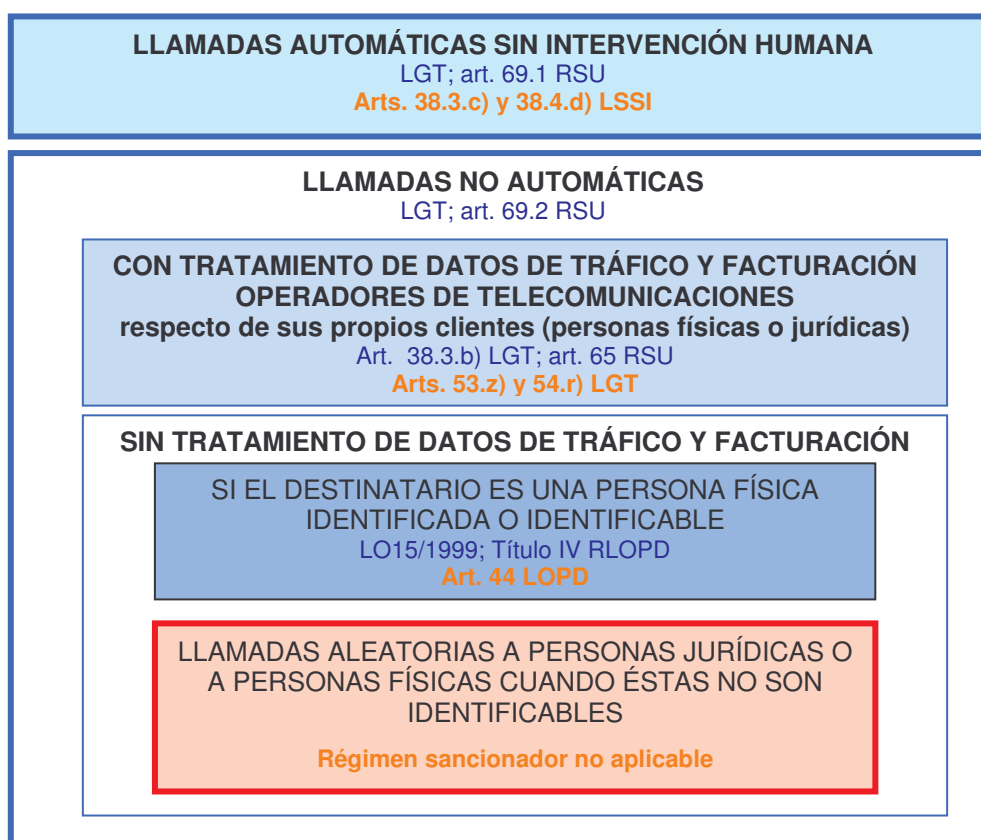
LLAMADAS AUTOMÁTICAS SIN INTERVENCIÓN HUMANA
LGT; art. 69.1 RSU
Arts. 38.3.c) y 38.4.d) LSSI

LLAMADAS NO AUTOMÁTICAS
LGT; art. 69.2 RSU

CON TRATAMIENTO DE DATOS DE TRÁFICO Y FACTURACIÓN
OPERADORES DE TELECOMUNICACIONES
respecto de sus propios clientes (personas físicas o jurídicas)
Art. 38.3.b) LGT; art. 65 RSU
Arts. 53.z) y 54.r) LGT

SIN TRATAMIENTO DE DATOS DE TRÁFICO Y FACTURACIÓN

SI EL DESTINATARIO ES UNA PERSONA FÍSICA IDENTIFICADA O IDENTIFICABLE
LO15/1999; Título IV RLOPD
Art. 44 LOPD

LLAMADAS ALEATORIAS A PERSONAS JURÍDICAS O A PERSONAS FÍSICAS CUANDO ÉSTAS NO SON IDENTIFICABLES

Régimen sancionador no aplicable